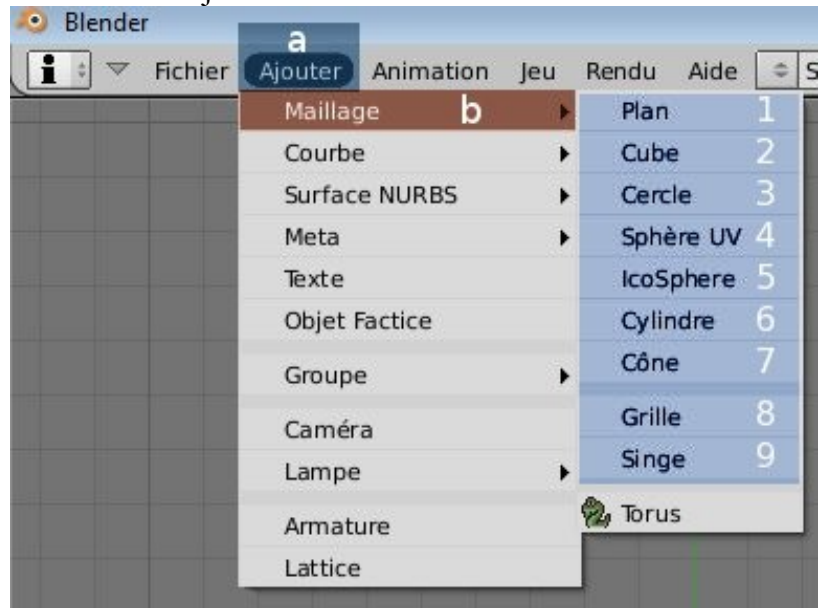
Blender
a
Fichier Ajouter Animation Jeu Rendu Aide S

Maillage b
Courbe
Surface NURBS
Meta
Texte
Objet Factice
Groupe
Caméra
Lampe
Armature
Lattice

Plan 1
Cube 2
Cercle 3
Sphère UV 4
IcoSphere 5
Cylindre 6
Cône 7
Grille 8
Singe 9
Torus